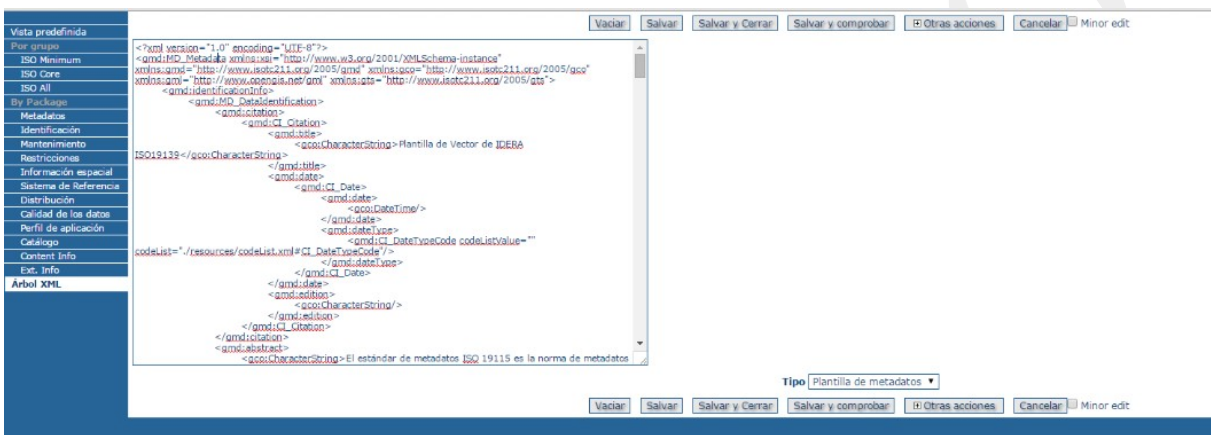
Vista predefinida
Por grupo
ISO Minimum
ISO Core
ISO All
By Package
Metadatos
Identificación
Mantenimiento
Restricciones
Información espacial
Sistema de Referencia
Distribución
Calidad de los datos
Perfil de aplicación
Catálogo
Content Info
Ext. Info
Arbol XML

Vaciar | Salvar | Salvar y Cerrar | Salvar y comprobar | ⊞ Otras acciones | Cancelar | Minor edit

<?xml version="1.0" encoding="UTF-8"?>
<gmd:MD_Metadata xmlns:xsi="http://www.w3.org/2001/XMLSchema-instance" xmlns:gmd="http://www.isotc211.org/2005/gmd" xmlns:gco="http://www.isotc211.org/2005/gco" xmlns:gml="http://www.opengis.net/gml" xmlns:gts="http://www.isotc211.org/2005/gts">
<gmd:identificationInfo>
<gmd:MD_DataIdentification>
<gmd:citation>
<gmd:CI_Citation>
<gmd:title>
<gco:CharacterString>Plantilla de Vector de IDERA ISO19139</gco:CharacterString>
</gmd:title>
<gmd:date>
<gmd:CI_Date>
<gmd:date>
<gco:DateTime/>
</gmd:date>
<gmd:dateType>
<gmd:CI_DateTypeCode codeListValue="" codeList="./resources/codeList.xml#CI_DateTypeCode"/>
</gmd:dateType>
</gmd:CI_Date>
</gmd:date>
<gmd:edition>
<gco:CharacterString/>
</gmd:edition>
</gmd:CI_Citation>
</gmd:citation>
<gmd:abstract>
<gco:CharacterString>El estándar de metadatos ISO 19115 es la norma de metadatos

Tipo Plantilla de metadatos ▾

Vaciar | Salvar | Salvar y Cerrar | Salvar y comprobar | ⊞ Otras acciones | Cancelar | Minor edit